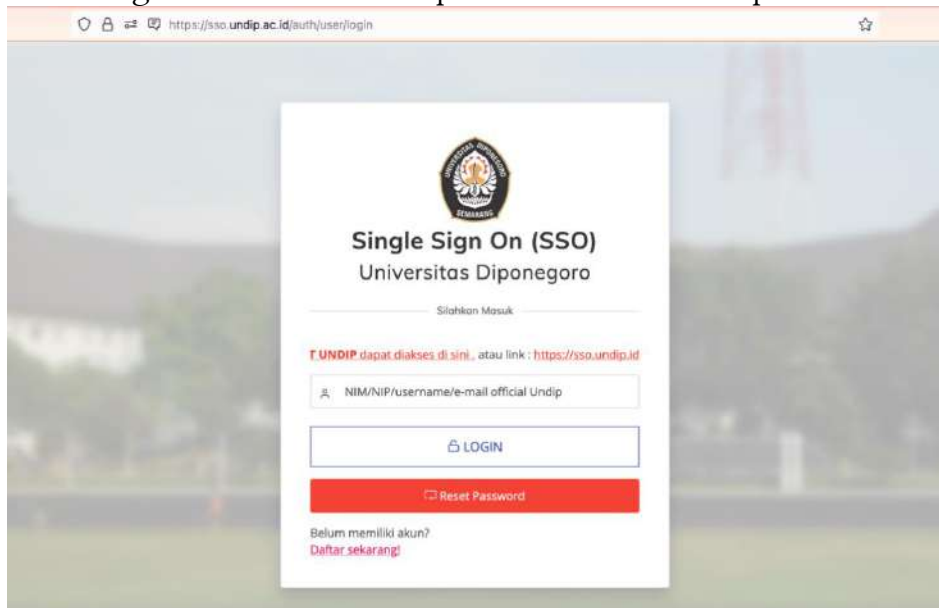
https://sso.undip.ac.id/auth/user/login

UNIVERSITAS DIPONEGORO SEMARANG

Single Sign On (SSO)
Universitas Diponegoro

Silahkan Masuk

T UNDIP dapat diakses di sini , atau link : https://sso.undip.id

NIM/NIP/username/e-mail official Undip

LOGIN

Reset Password

Belum memiliki akun?
Daftar sekarang!